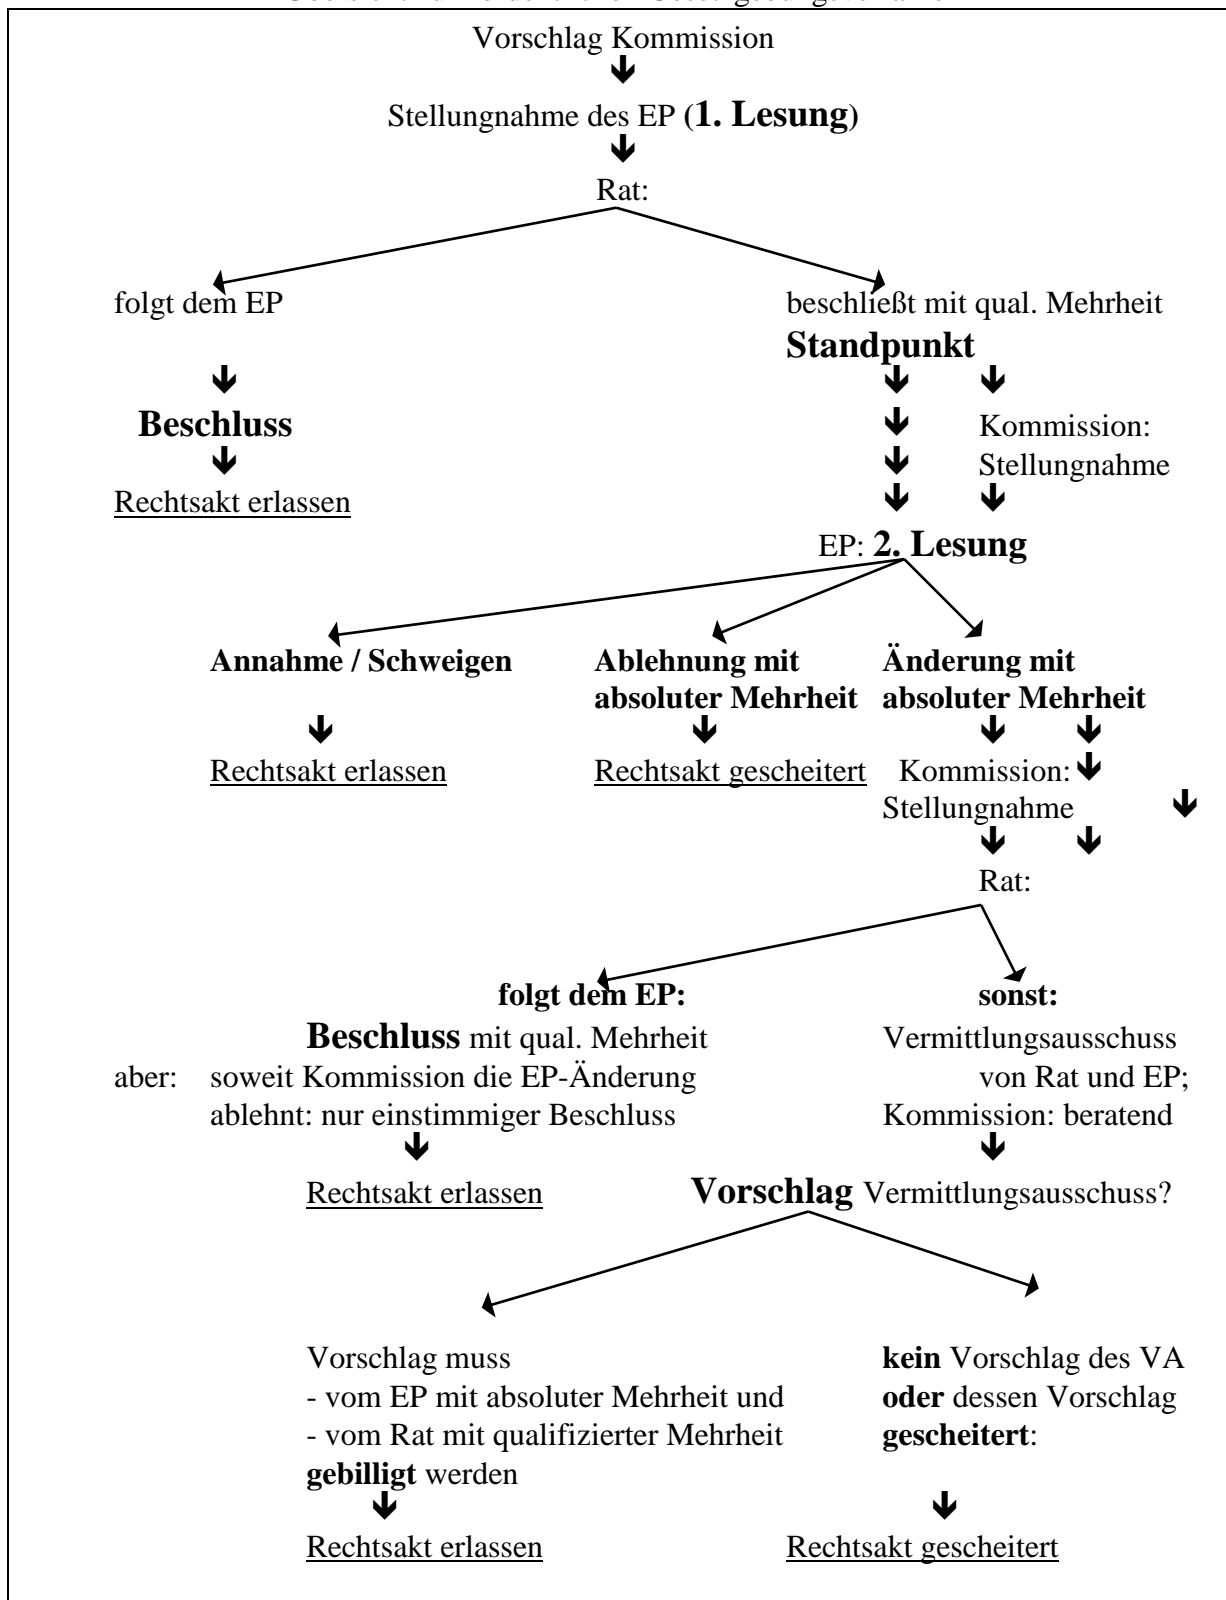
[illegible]

Vorschlag Kommission

Stellungnahme des EP (**1. Lesung**)

Rat:

folgt dem EP

**Beschluss**

Rechtsakt erlassen

beschließt mit qual. Mehrheit **Standpunkt**

Kommission: Stellungnahme

EP: **2. Lesung**

**Annahme / Schweigen**

Rechtsakt erlassen

**Ablehnung mit absoluter Mehrheit**

Rechtsakt gescheitert

**Änderung mit absoluter Mehrheit**

Kommission: Stellungnahme

Rat:

**folgt dem EP:**

**Beschluss** mit qual. Mehrheit

aber: soweit Kommission die EP-Änderung ablehnt: nur einstimmiger Beschluss

Rechtsakt erlassen

**sonst:**

Vermittlungsausschuss von Rat und EP; Kommission: beratend

**Vorschlag** Vermittlungsausschuss?

Vorschlag muss
- vom EP mit absoluter Mehrheit und
- vom Rat mit qualifizierter Mehrheit
**gebilligt** werden

Rechtsakt erlassen

**kein** Vorschlag des VA **oder** dessen Vorschlag **gescheitert**:

Rechtsakt gescheitert